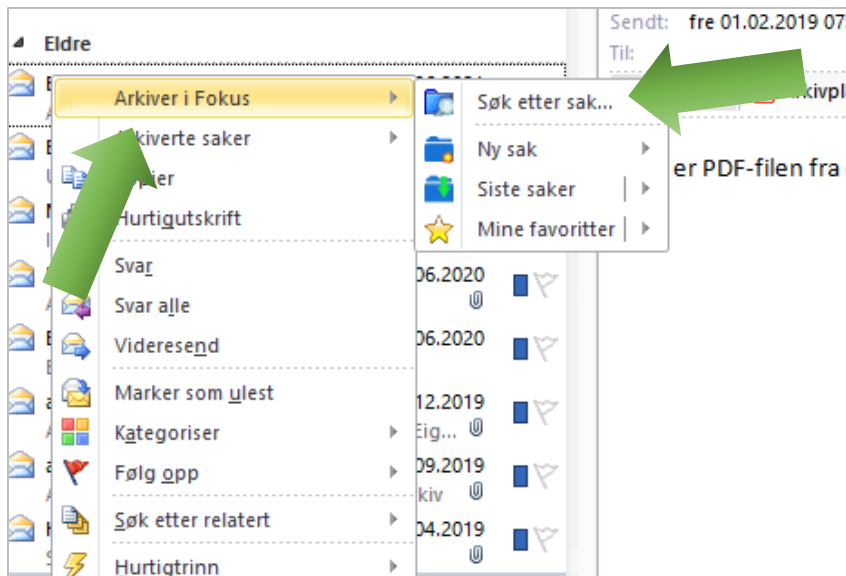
Eldre

Sendt: fre 01.02.2019 07

Til:

Arkiver i Fokus

Arkiverte saker

Kopier

Hurtigutskrift

Svar

Svar alle

Videresend

Marker som ulest

Kategoriser

Følg opp

Søk etter relatert

Hurtigtrinn

Søk etter sak...

Ny sak

Siste saker

Mine favoritter

06.2020

06.2020

12.2019

Eig...

09.2019

kiv

04.2019

kivpl

er PDF-filen fra